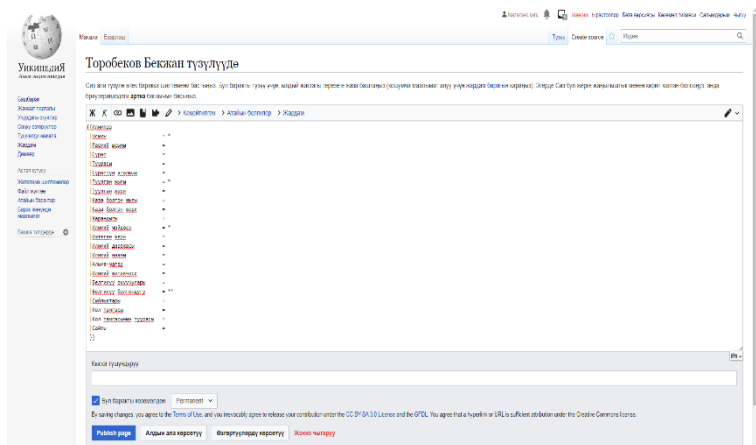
Катталбаган Менин кошумчаларым Бета версиялар Каттоо эсебин түзүү Катталуу

Уикипедия
Акысыз энциклопедия

Макала Талкуу

Түзүү Баштапкы кодду түзүү Издөө

Торобеков Бекжан түзүлүүдө

Сиз азыр түзүп жаткан баракча жөнүндө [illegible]

Башбарак
Жамаат порталы
Учурдагы окуялар
Соңку өзгөрүүлөр
Туш келди макала
Жардам
Демөө

Аспап кутусу
Жүктөлгөн баракчалар
Файл жүктөө
Атайын барактар
Барак жөнүндө маалымат

Башка тилдерде

Ж К

Кошумчалар Атайын белгилер Жардам

{{Инфобокс
|Аты =
|Расмий аталышы =
|Сүрөт =
|Туулган =
|Туулган жери =
|Туулган жылы =
|Туулган жери =
|Каза болгон жылы =
|Каза болгон жери =
|Жарандыгы =
|Ишмердиги =
|Ата-энеси =
|Жубайы =
|Балдары =
|Ишкердик мезгили =
|Белгилүү ролдору =
|Белгилүү иштери =
|Сыйлыктары =
|Кол тамгасы =
|Кол тамганын түзүлүшү =
|Сайты =
}}

Кыска түшүндүрмө:

Бул баракты көзөмөлдөө Permanent

By saving changes, you agree to the Terms of Use, and you irrevocably agree to release your contribution under the CC BY-SA 3.0 License and the GFDL. You agree that a hyperlink or URL is sufficient attribution under the Creative Commons license.

Publish page Алдын ала көрсөтүү Өзгөртүүлөрдү көрсөтүү Жокко чыгаруу